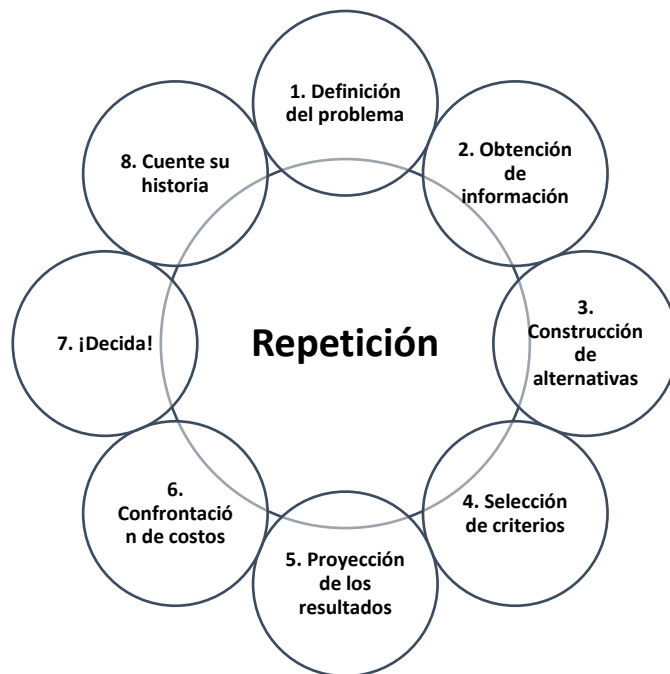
1. Definición del problema

2. Obtención de información

3. Construcción de alternativas

4. Selección de criterios

5. Proyección de los resultados

6. Confrontación de costos

7. ¡Decida!

8. Cuente su historia

Repetición